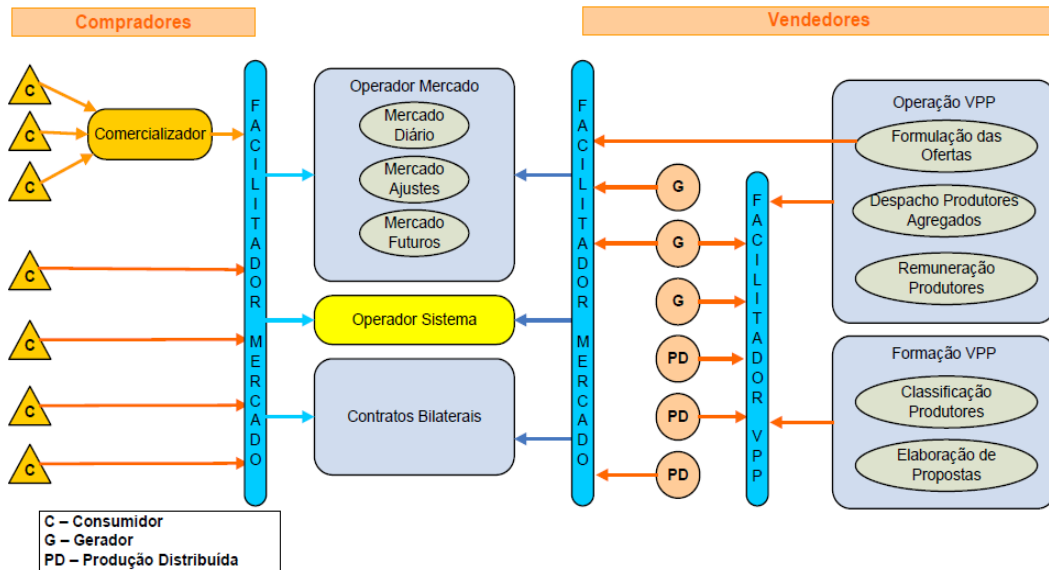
Compradores

Vendedores

C

C

C

Comercializador

C

C

C

C

FACILITADOR MERCADO

Operador Mercado

Mercado Diário

Mercado Ajustes

Mercado Futuros

Operador Sistema

Contratos Bilaterais

FACILITADOR MERCADO

G

G

G

PD

PD

PD

FACILITADOR VPP

Operação VPP

Formulação das Ofertas

Despacho Produtores Agregados

Remuneração Produtores

Formação VPP

Classificação Produtores

Elaboração de Propostas

C – Consumidor
G – Gerador
PD – Produção Distribuída